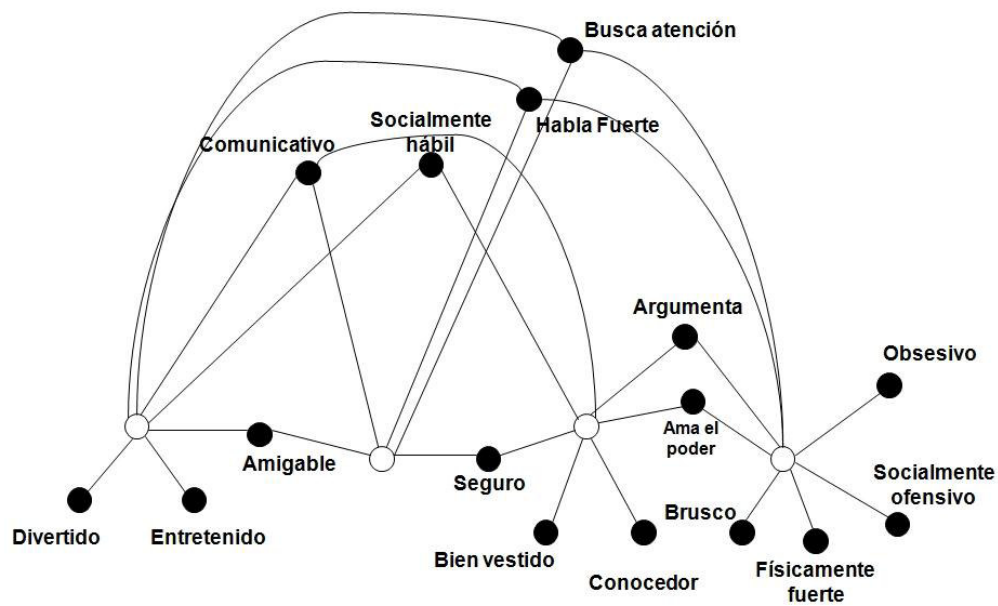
Busca atención

Habla Fuerte

Socialmente hábil

Comunicativo

Argumenta

Obsesivo

Ama el poder

Amigable

Seguro

Socialmente ofensivo

Brusco

Divertido

Entretenido

Bien vestido

Conocedor

Físicamente fuerte